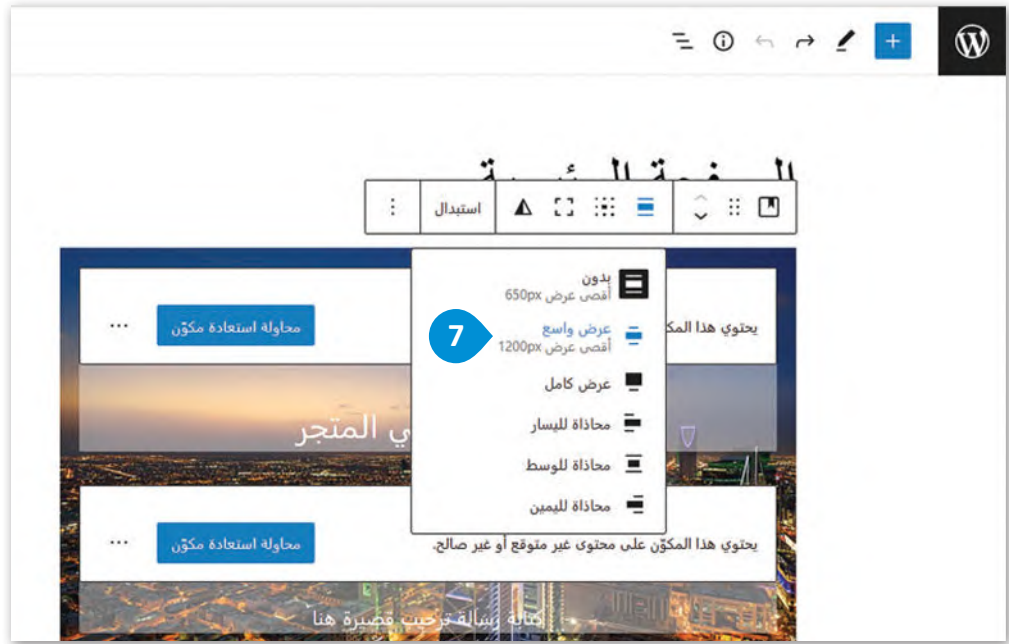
الصفحة الرئيسية

استبدال

بدون
أقصى عرض 650px

7

عرض واسع
أقصى عرض 1200px

عرض كامل

محاذاة لليسار

محاذاة للوسط

محاذاة لليمين

محاولة استعادة مكوّن

يحتوي هذا المك

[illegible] في المتجر

محاولة استعادة مكوّن

يحتوي هذا المكوّن على محتوى غير متوقع أو غير صالح.

كتابة رسالة ترحيب قصيرة هنا